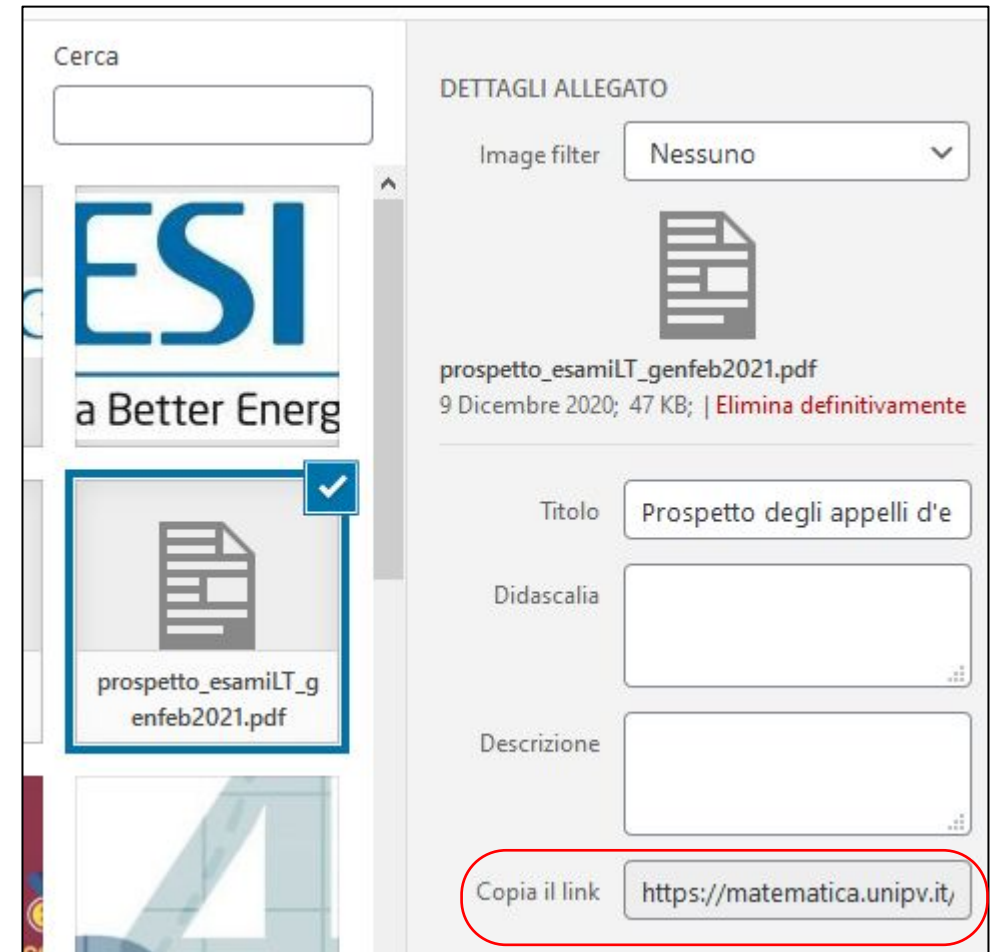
Cerca

ESI

a Better Energ

prospetto_esamiLT_genfeb2021.pdf

DETTAGLI ALLEGATO

Image filter Nessuno

prospetto_esamiLT_genfeb2021.pdf
9 Dicembre 2020; 47 KB; | Elimina definitivamente

Titolo Prospetto degli appelli d'e

Didascalia

Descrizione

Copia il link https://matematica.unipv.it/